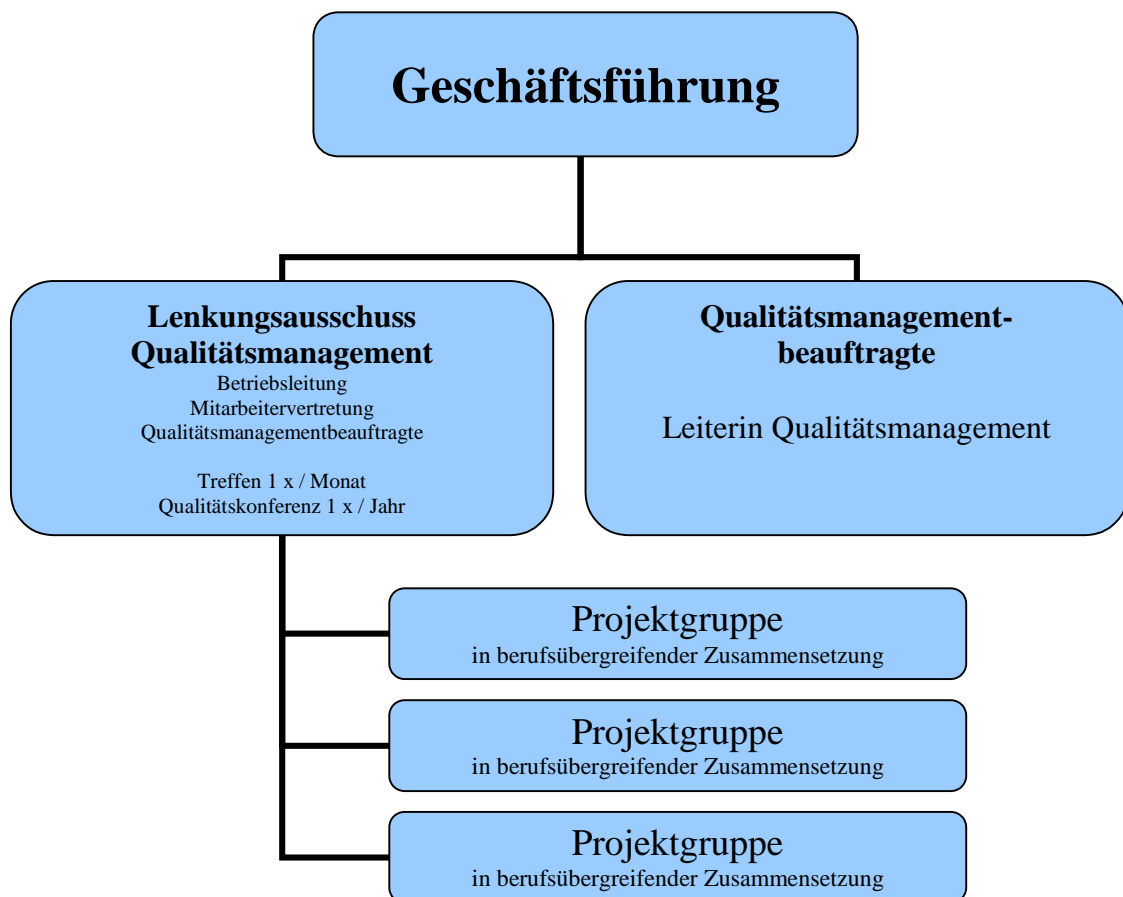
Geschäftsführung

Lenkungsausschuss Qualitätsmanagement
Betriebsleitung
Mitarbeitervertretung
Qualitätsmanagementbeauftragte

Treffen 1 x / Monat
Qualitätskonferenz 1 x / Jahr

Qualitätsmanagement-beauftragte

Leiterin Qualitätsmanagement

Projektgruppe
in berufsübergreifender Zusammensetzung

Projektgruppe
in berufsübergreifender Zusammensetzung

Projektgruppe
in berufsübergreifender Zusammensetzung